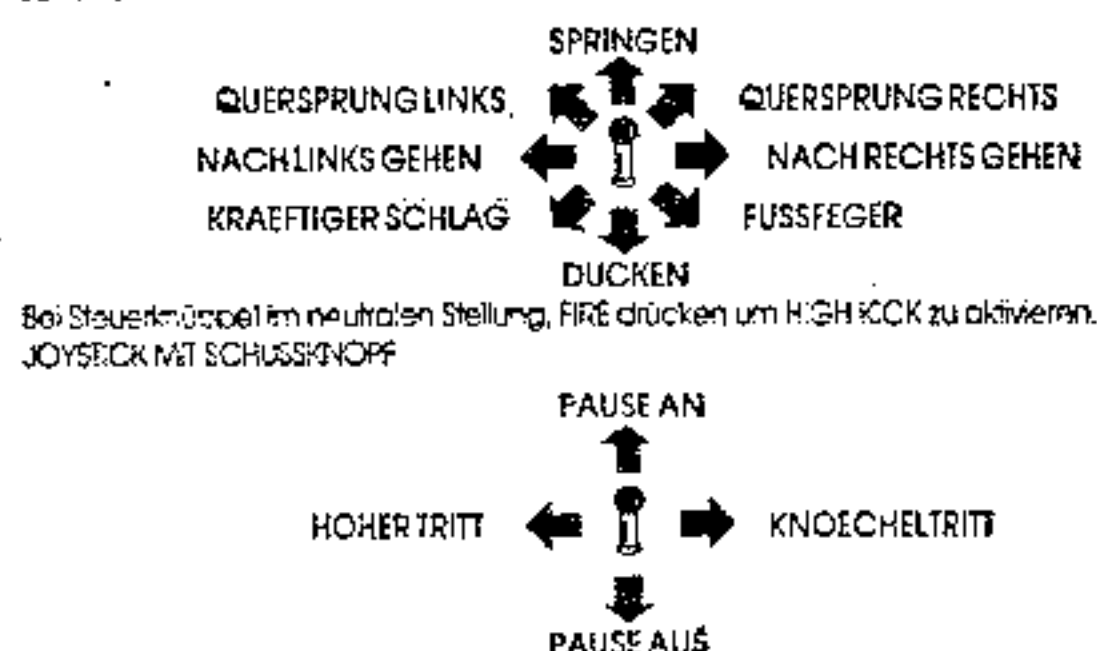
SPRINGEN

QUERSPRUNG LINKS

QUERSPRUNG RECHTS

NACH LINKS GEHEN

NACH RECHTS GEHEN

KRAEFTIGER SCHLAG

FUSSFEGER

DUCKEN

Bei Steuerknüppel im neutralen Stellung, FIRE drücken um HIGH KICK zu aktivieren.
JOYSTICK MIT SCHUSSKNOPF

PAUSE AN

HOHER TRITT

KNOECHELTRITT

PAUSE AUS